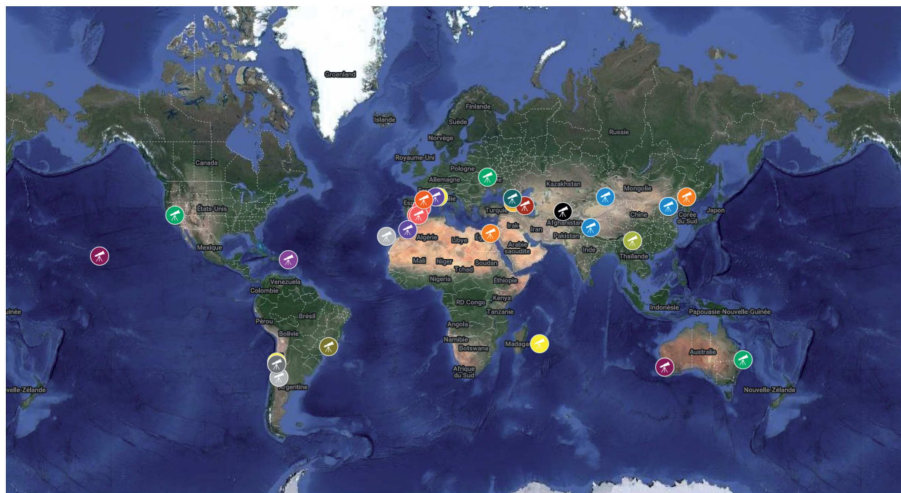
Groenland
Islande
Finlande
Suède
Norvège
Russie
Canada
Royaume-Uni
Pologne
Allemagne
Kazakhstan
Mongolie
États-Unis
Turquie
Irak
Iran
Afghanistan
Chine
Corée du Sud
Japon
Pakistan
Inde
Thaïlande
Mexique
Algérie
Libye
Égypte
Arabie saoudite
Mali
Niger
Tchad
Soudan
Nigeria
Éthiopie
Venezuela
Colombie
RD Congo
Kenya
Tanzanie
Indonésie
Papouasie Nouvelle Guinée
Pérou
Brésil
Bolivie
Angola
Namibie
Botswana
Madagascar
Australie
Afrique du Sud
Argentine
Nouvelle-Zélande
Nouvelle-Zélande
uinée